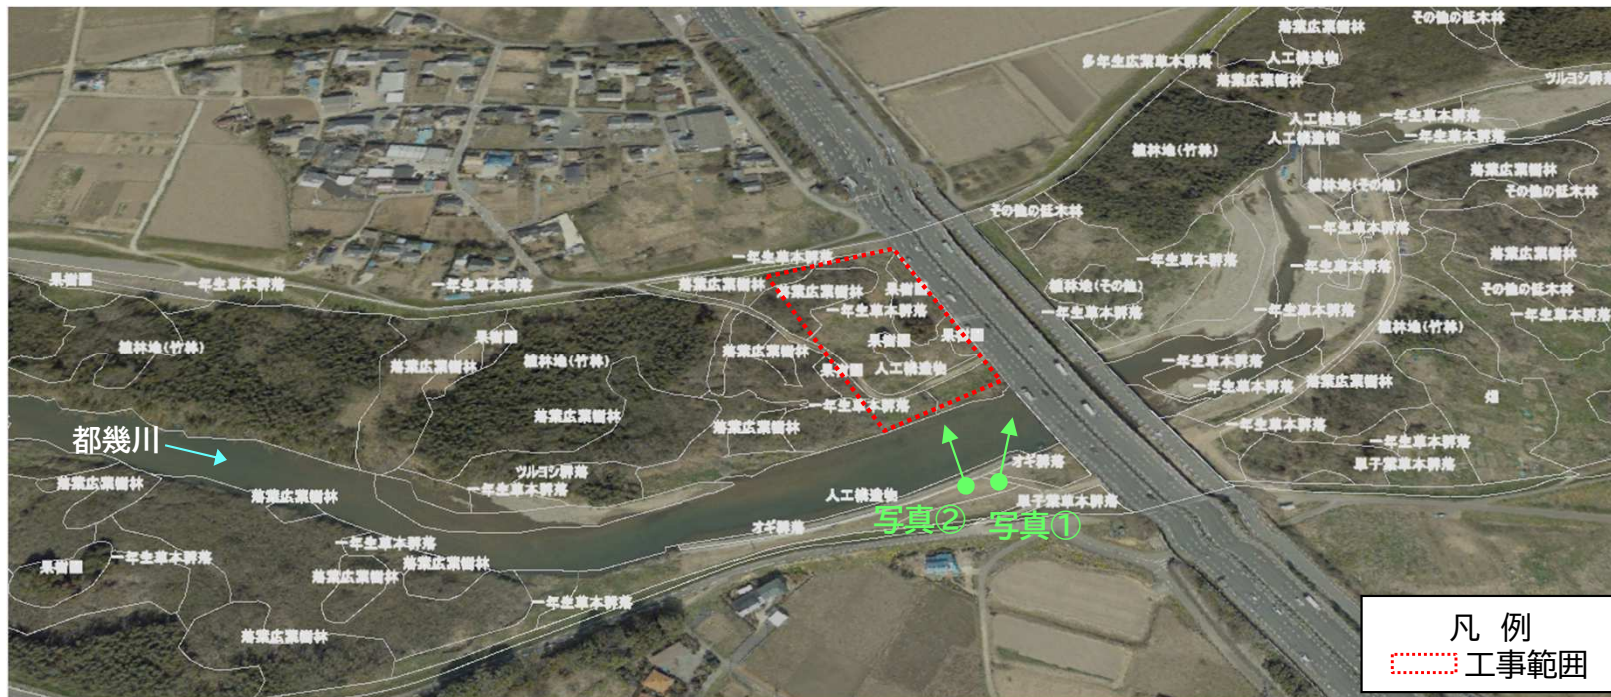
落葉広葉樹林　その他の低木林
人工構造物
多年生広葉草本群落
落葉広葉樹林
ツルヨシ群落
人工構造物　一年生草本群落
人工構造物　一年生草本群落
植林地(竹林)
落葉広葉樹林
植林地(その他)
その他の低木林
その他の低木林
一年生草本群落
一年生草本群落
一年生草本群落
落葉広葉樹林
一年生草本群落
果樹園
一年生草本群落
一年生草本群落
落葉広葉樹林
落葉広葉樹林
果樹園
植林地(その他)
その他の低木林
一年生草本群落
一年生草本群落
一年生草本群落
一年生草本群落
植林地(竹林)
果樹園
果樹園
植林地(竹林)
落葉広葉樹林
植林地(竹林)
落葉広葉樹林
果樹園
果樹園
人工構造物
一年生草本群落
落葉広葉樹林
一年生草本群落
一年生草本群落
一年生草本群落
落葉広葉樹林
畑
落葉広葉樹林
一年生草本群落
一年生草本群落
都幾川
落葉広葉樹林
ツルヨシ群落
一年生草本群落
落葉広葉樹林
オギ群落
人工構造物
果子葉草本群落
果子葉草本群落
オギ群落
写真②　写真①
一年生草本群落
落葉広葉樹林
果樹園　一年生草本群落
落葉広葉樹林
一年生草本群落
落葉広葉樹林

凡　例
工事範囲